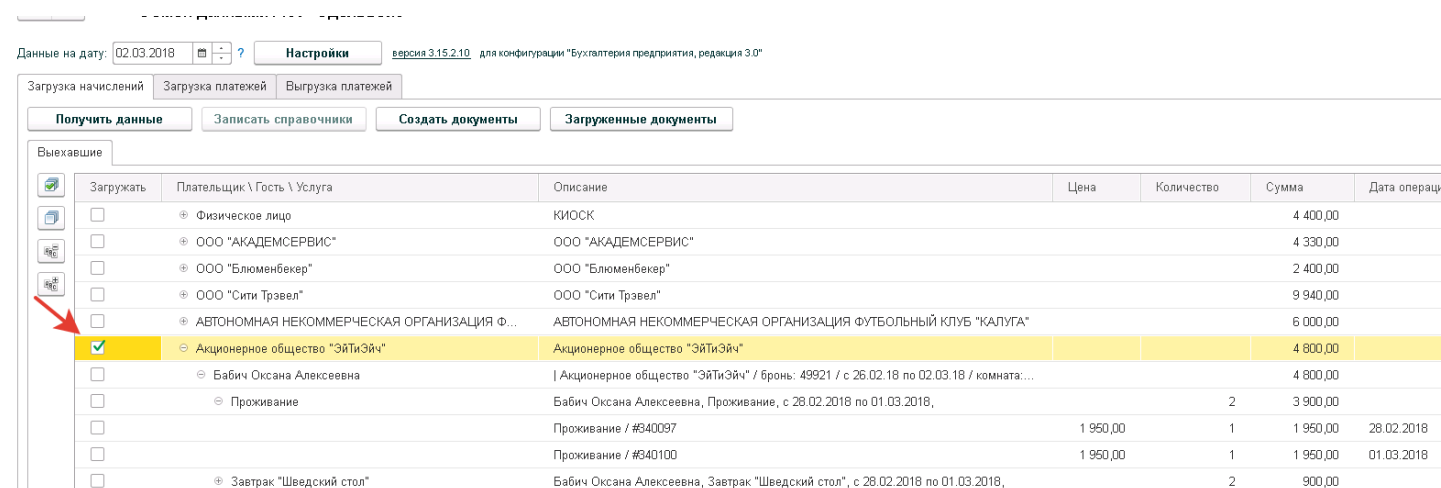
Данные на дату: 02.03.2018 ? Настройки версия 3.15.2.10 для конфигурации "Бухгалтерия предприятия, редакция 3.0"

Загрузка начислений | Загрузка платежей | Выгрузка платежей

Получить данные | Записать справочники | Создать документы | Загруженные документы

Выехавшие

| Загружать | Плательщик \ Гость \ Услуга | Описание | Цена | Количество | Сумма | Дата операц |
|---|---|---|---|---|---|---|
| | Физическое лицо | КИОСК | | | 4 400,00 | |
| | ООО "АКАДЕМСЕРВИС" | ООО "АКАДЕМСЕРВИС" | | | 4 330,00 | |
| | ООО "Блюменбекер" | ООО "Блюменбекер" | | | 2 400,00 | |
| | ООО "Сити Трэвел" | ООО "Сити Трэвел" | | | 9 940,00 | |
| | АВТОНОМНАЯ НЕКОММЕРЧЕСКАЯ ОРГАНИЗАЦИЯ Ф... | АВТОНОМНАЯ НЕКОММЕРЧЕСКАЯ ОРГАНИЗАЦИЯ ФУТБОЛЬНЫЙ КЛУБ "КАЛУГА" | | | 6 000,00 | |
| | Акционерное общество "ЭйТиЭйч" | Акционерное общество "ЭйТиЭйч" | | | 4 800,00 | |
| | Бабич Оксана Алексеевна | \| Акционерное общество "ЭйТиЭйч" / бронь: 49921 / с 26.02.18 по 02.03.18 / комната:... | | | 4 800,00 | |
| | Проживание | Бабич Оксана Алексеевна, Проживание, с 28.02.2018 по 01.03.2018, | | 2 | 3 900,00 | |
| | | Проживание / #340097 | 1 950,00 | 1 | 1 950,00 | 28.02.2018 |
| | | Проживание / #340100 | 1 950,00 | 1 | 1 950,00 | 01.03.2018 |
| | Завтрак "Шведский стол" | Бабич Оксана Алексеевна, Завтрак "Шведский стол", с 28.02.2018 по 01.03.2018, | | 2 | 900,00 | |